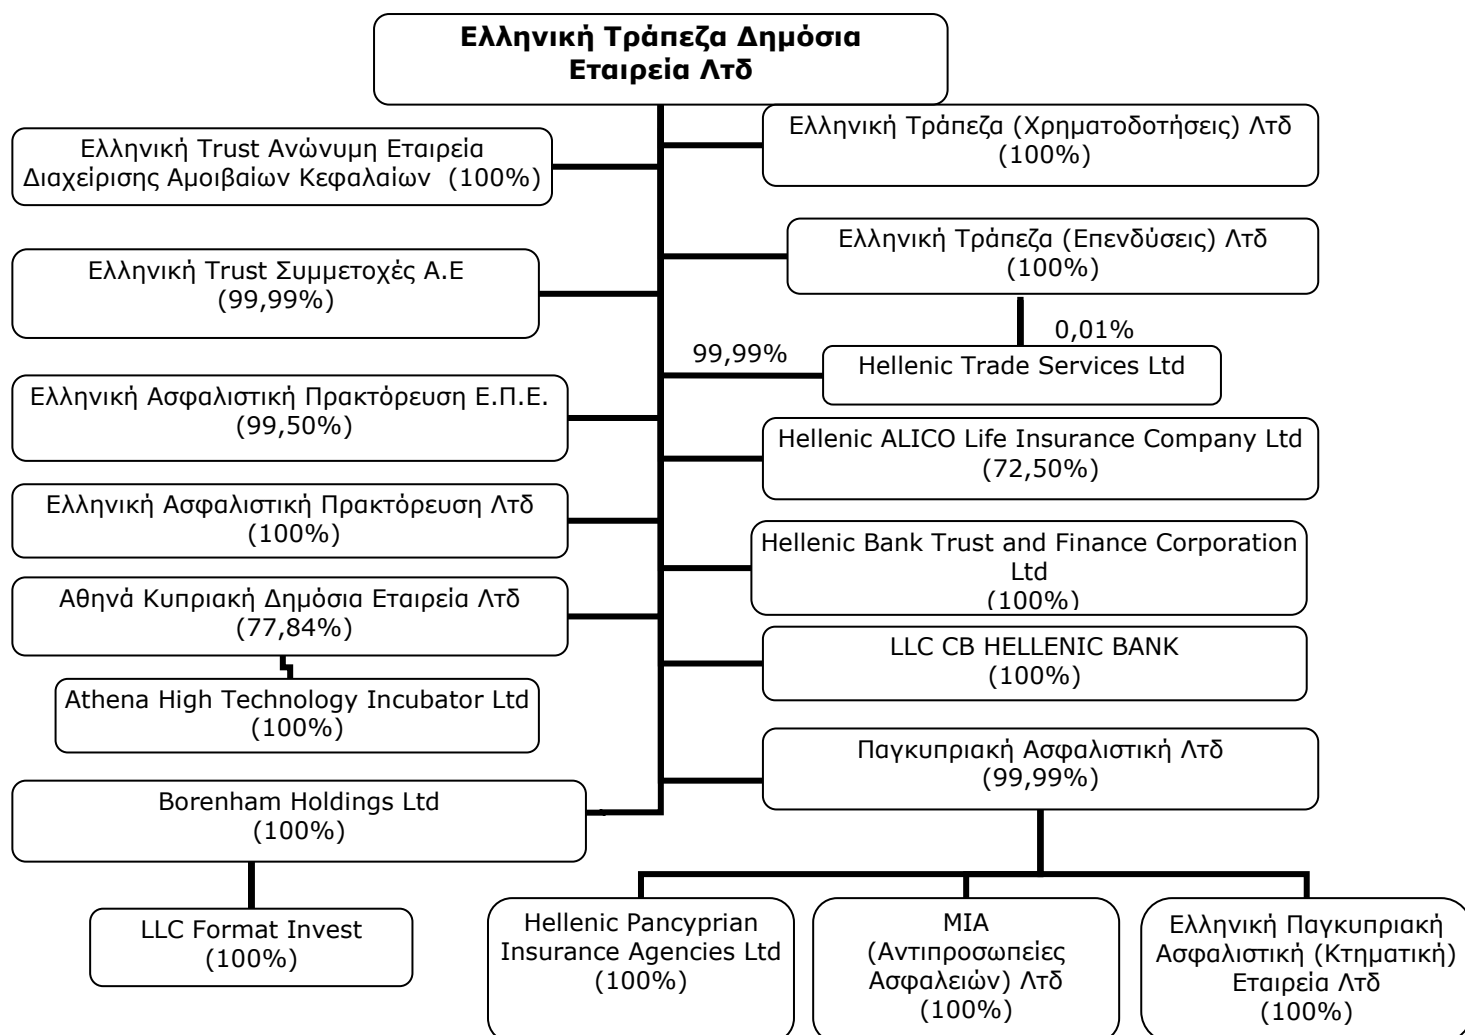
Ελληνική Τράπεζα Δημόσια Εταιρεία Λτδ

Ελληνική Trust Ανώνυμη Εταιρεία Διαχείρισης Αμοιβαίων Κεφαλαίων (100%)

Ελληνική Τράπεζα (Χρηματοδοτήσεις) Λτδ (100%)

Ελληνική Trust Συμμετοχές Α.Ε (99,99%)

Ελληνική Τράπεζα (Επενδύσεις) Λτδ (100%)

0,01%

99,99%

Hellenic Trade Services Ltd

Ελληνική Ασφαλιστική Πρακτόρευση Ε.Π.Ε. (99,50%)

Hellenic ALICO Life Insurance Company Ltd (72,50%)

Ελληνική Ασφαλιστική Πρακτόρευση Λτδ (100%)

Hellenic Bank Trust and Finance Corporation Ltd (100%)

Αθηνά Κυπριακή Δημόσια Εταιρεία Λτδ (77,84%)

LLC CB HELLENIC BANK (100%)

Athena High Technology Incubator Ltd (100%)

Παγκυπριακή Ασφαλιστική Λτδ (99,99%)

Borenham Holdings Ltd (100%)

LLC Format Invest (100%)

Hellenic Pancyprian Insurance Agencies Ltd (100%)

MIA (Αντιπροσωπείες Ασφαλειών) Λτδ (100%)

Ελληνική Παγκυπριακή Ασφαλιστική (Κτηματική) Εταιρεία Λτδ (100%)